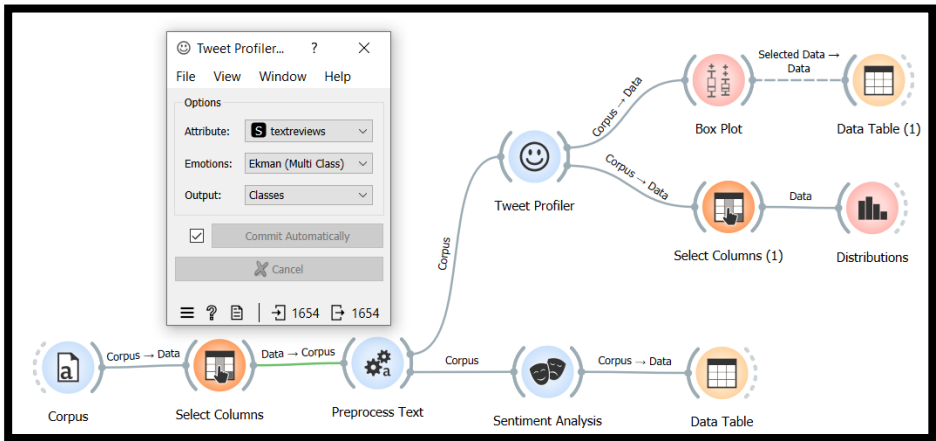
Tweet Profiler... ? ✕

File View Window Help

Options

Attribute: S textreviews

Emotions: Ekman (Multi Class)

Output: Classes

Commit Automatically

Cancel

1654 1654

Corpus → Data

Data → Corpus

Corpus

Corpus → Data

Corpus → Data

Selected Data → Data

Data

Corpus

Corpus → Data

Box Plot

Data Table (1)

Tweet Profiler

Select Columns (1)

Distributions

Corpus

Select Columns

Preprocess Text

Sentiment Analysis

Data Table